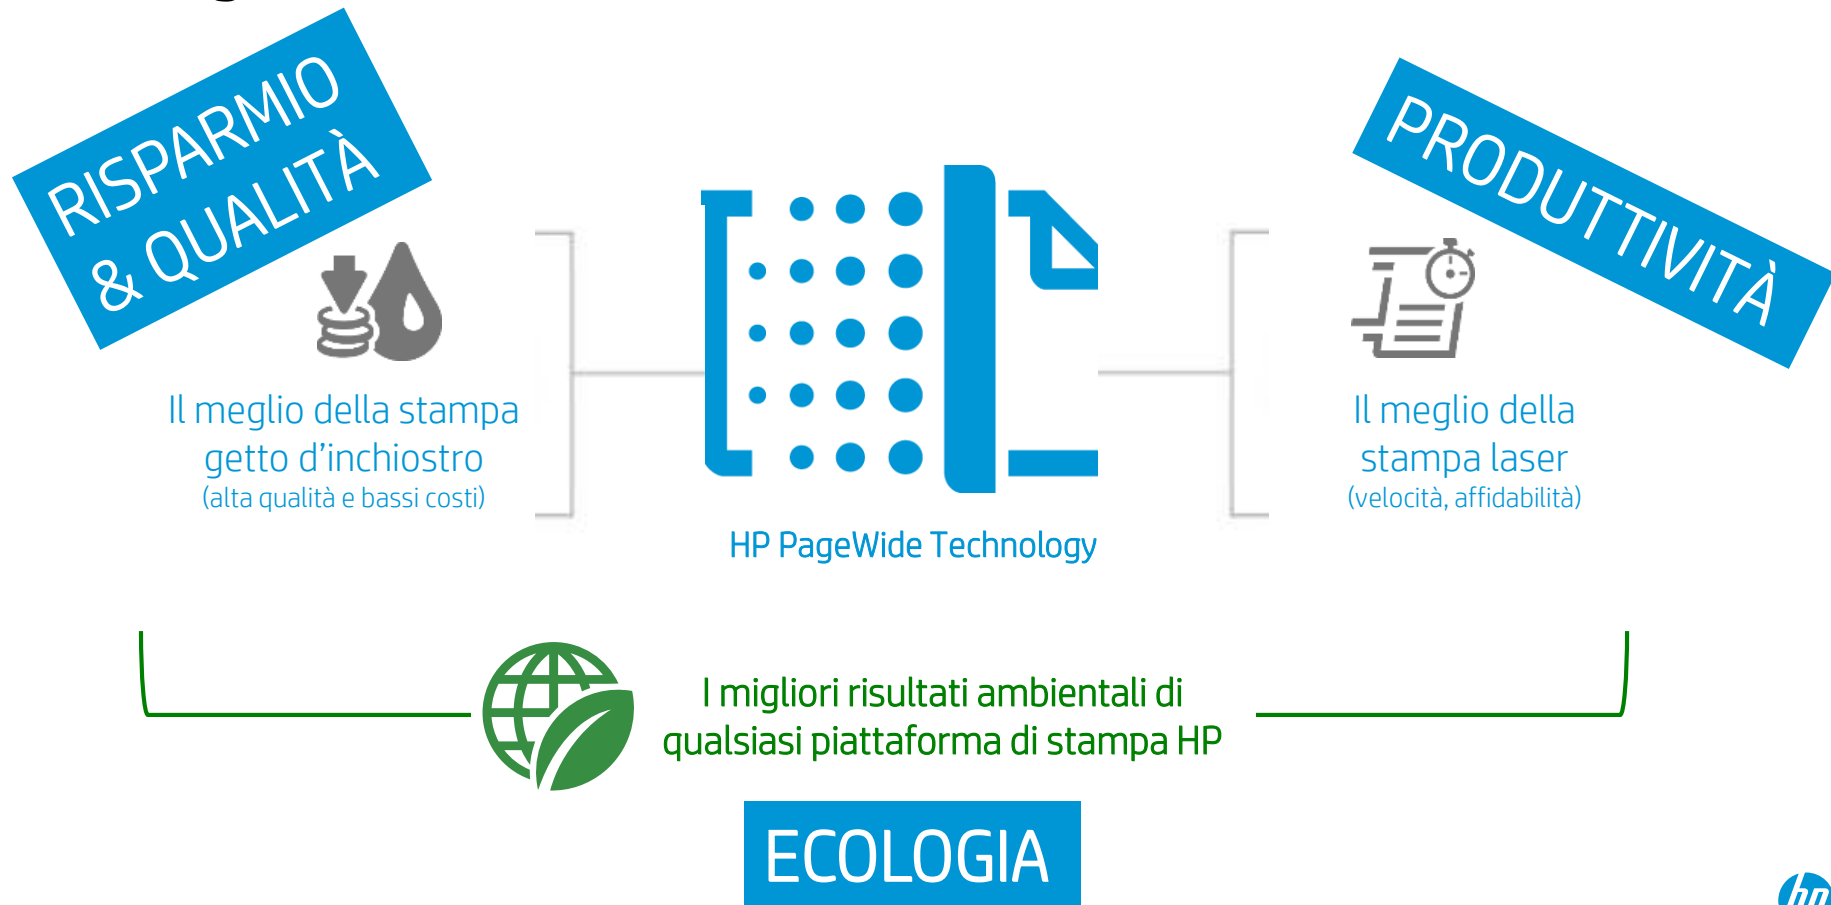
RISPARMIO & QUALITÀ

PRODUTTIVITÀ

Il meglio della stampa getto d'inchiostro
(alta qualità e bassi costi)

HP PageWide Technology

Il meglio della stampa laser
(velocità, affidabilità)

I migliori risultati ambientali di qualsiasi piattaforma di stampa HP

ECOLOGIA

hp